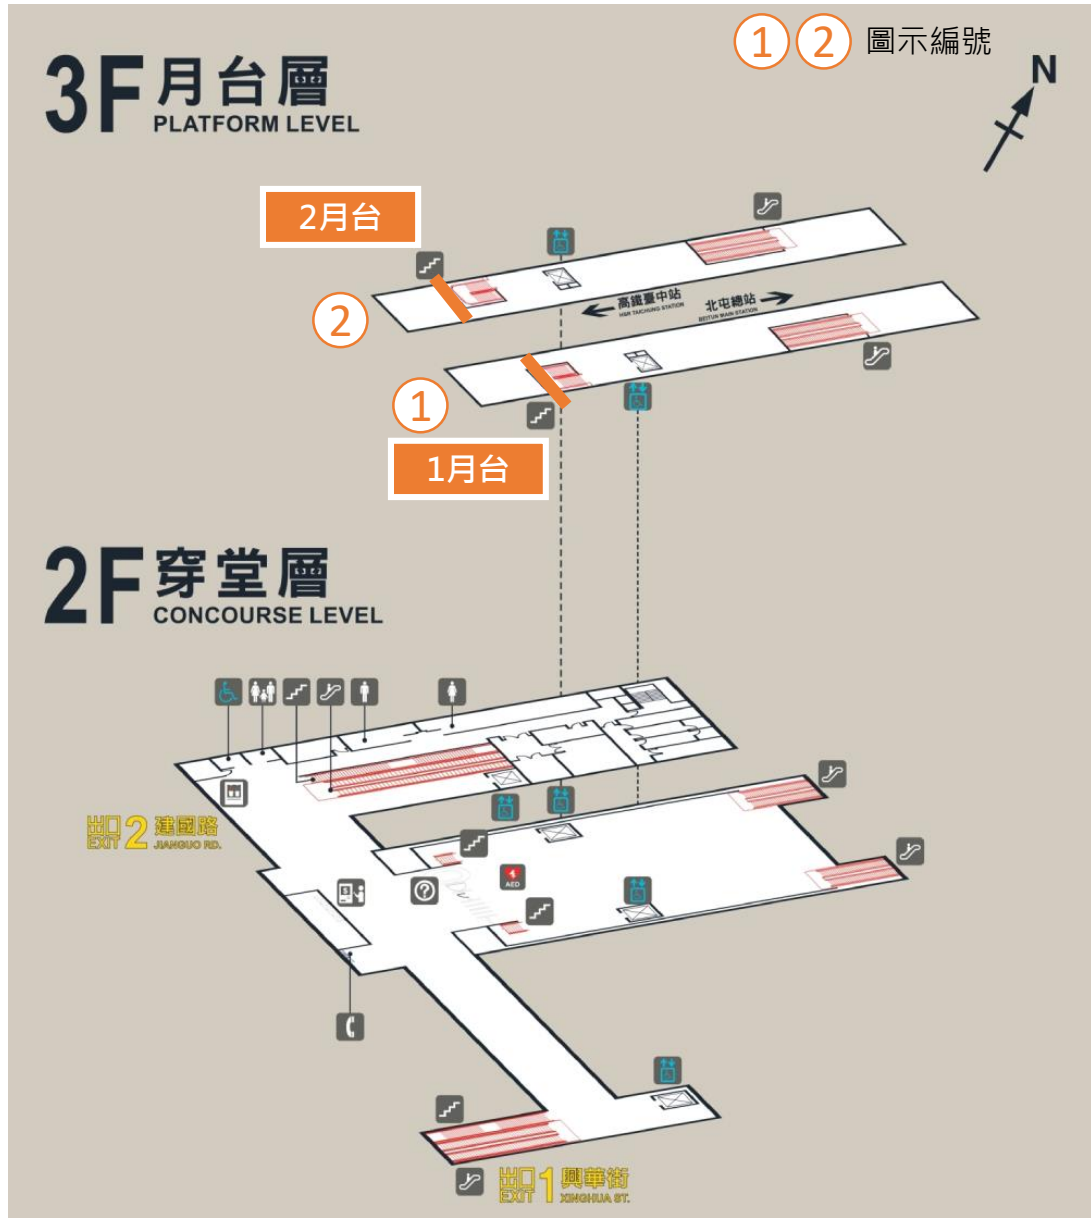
① ② 圖示編號

N

3F 月台層
PLATFORM LEVEL

2月台

②

高鐵臺中站
HSR TAICHUNG STATION

北屯總站
BEITUN MAIN STATION

①

1月台

2F 穿堂層
CONCOURSE LEVEL

出口 EXIT 2 建國路 JIANGUO RD.

AED

出口 EXIT 1 興華街 XINGHUA ST.